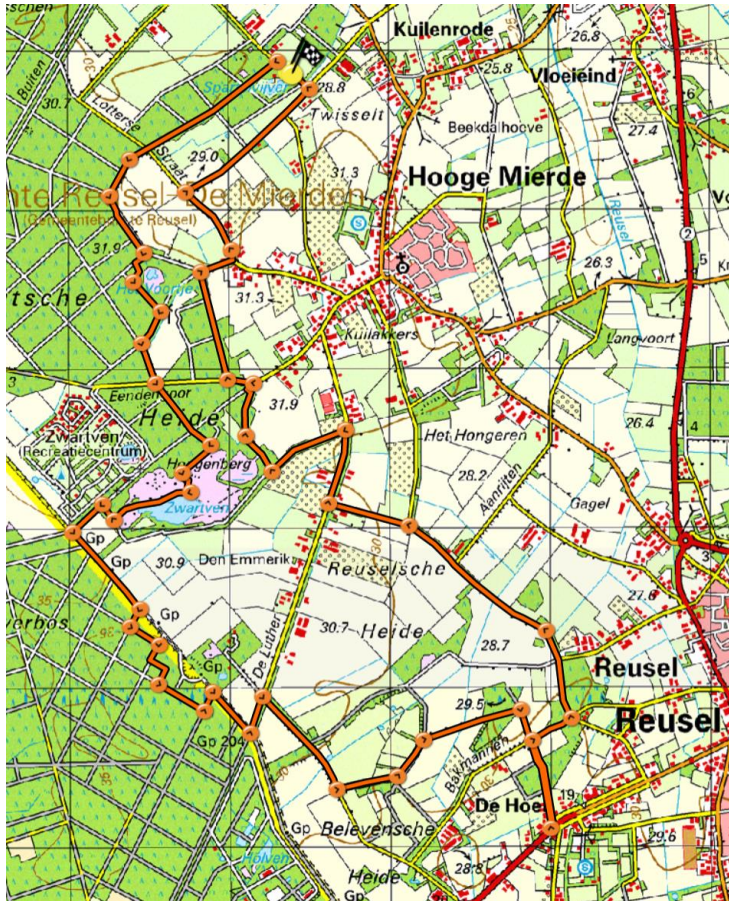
schen
Kuilenrode
26.8
25.8
Vloeieind
30.7
Buiten
Lotterse
Spaarvijver
28.8
Twisselt
Beekdalhoeve
27.4
29.0
Straat
31.3
Hooge Mierde
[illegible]nte Reusel-De Mierden
(Gemeentebos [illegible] Reusel)
31.9
Reusel
26.3
Het Hooi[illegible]
31.3
Kuilakkers
Langvoort
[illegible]tsche
Eendenkooi
31.9
Heide
26.4
4
Zwartven
(Recreatiecentrum)
Hongenberg
Het Hongeren
28.2
Aanrijten
Zwartven
Gagel
Gp
Gp
30.9
Den Emmerik
Reuselsche
3
27.8
Gp
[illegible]verbos
30.7
Heide
28.7
De Luther
Gp
Reusel
29.5
Reusel
Gp 20
Bakmanten
De Hoef
19
Gp
Belevensche
29.6
28.8
Heide
Gp
Holven